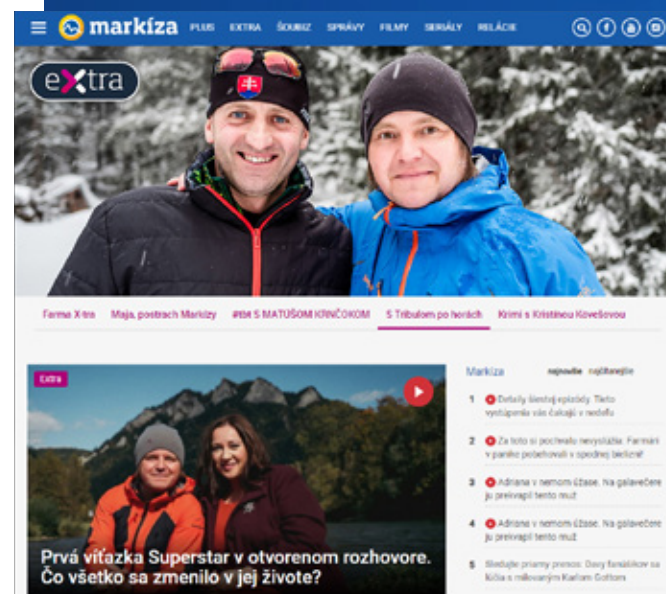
markíza PLUS EXTRA ŠOUBIZ SPRÁVY FILMY SERIÁLY RELÁCIE

eXtra

Farma X-tra Maja, postrach Markízy #tbt S MATÚŠOM KRNČOKOM S Tribulom po horách Krimi s Kristínou Kövešovou

Extra

Prvá víťazka Superstar v otvorenom rozhovore. Čo všetko sa zmenilo v jej živote?

Markíza najnovšie najčítanejšie

1 Detaily štvrtej epizódy. Tieto vystúpenia vás čakajú v nedeľu

2 Za toto si pochvalu nevyslúžia: Farmári v panike pobehovali v spodnej bielizni!

3 Adriana v nemom úžase. Na galavečere ju prekvapil tento muž

4 Adriana v nemom úžase. Na galavečere ju prekvapil tento muž

5 Sledujte priamy prenos: Davy fanúšikov sa lúčia s miliónmi Karlom Gottom